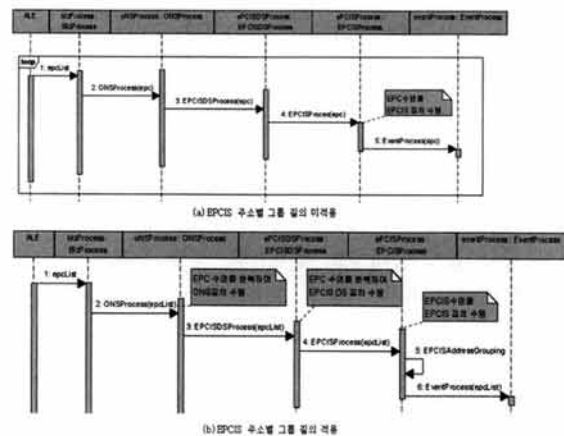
RLE

IdsProcess : IRSProcess

ONSProcess : ONSProcess

ePCISDSProcess : EPCISDSProcess

ePCISProcess : EPCISProcess

eventProcess : EventProcess

loop

1: epcList

2: ONSProcess(epc)

3: EPCISDSProcess(epc)

4: EPCISProcess(epc)

EPC 수만큼 EPCIS 질의 수행

5: EventProcess(epc)

(a) EPCIS 주소별 그룹 질의 미적용

RLE

IdsProcess : IRSProcess

onsProcess : ONSProcess

ePCISDSProcess : EPCISDSProcess

ePCISProcess : EPCISProcess

eventProcess : EventProcess

1: epcList

2: ONSProcess(epcList)

EPC 수만큼 반복하여 ONS질의 수행

3: EPCISDSProcess(epcList)

EPC 수만큼 반복하여 EPCIS DS 질의 수행

4: EPCISProcess(epcList)

EPCIS수만큼 EPCIS 질의 수행

5: EPCISAddressGrouping

6: EventProcess(epcList)

(b) EPCIS 주소별 그룹 질의 적용